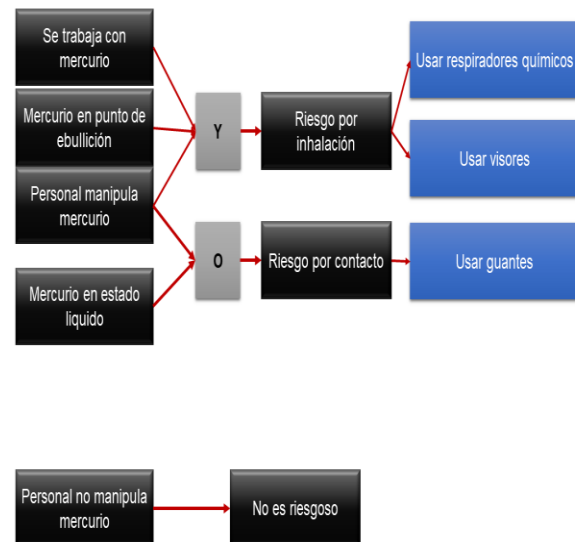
Se trabaja con mercurio

Mercurio en punto de ebullición

Personal manipula mercurio

Mercurio en estado liquido

Y

O

Riesgo por inhalación

Riesgo por contacto

Usar respiradores químicos

Usar visores

Usar guantes

Personal no manipula mercurio

No es riesgoso